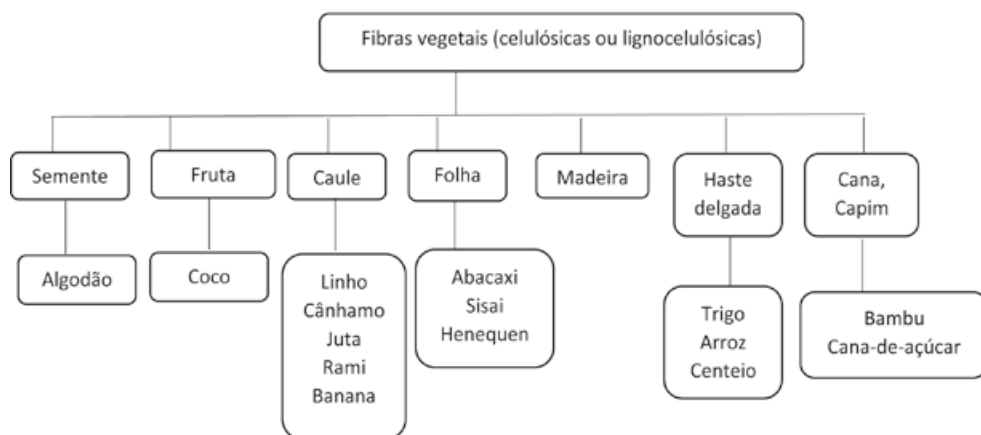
Fibras vegetais (celulósicas ou lignocelulósicas)

Semente

Algodão

Fruta

Coco

Caule

Linho
Cânhamo
Juta
Rami
Banana

Folha

Abacaxi
Sisai
Henequen

Madeira

Haste delgada

Trigo
Arroz
Centeio

Cana, Capim

Bambu
Cana-de-açúcar